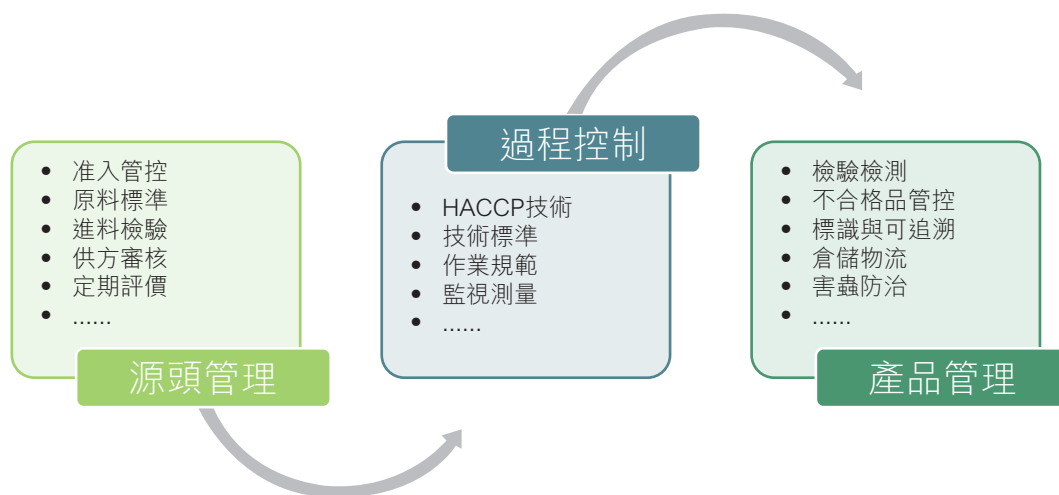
- 准入管控
- 原料標準
- 進料檢驗
- 供方審核
- 定期評價
- ......

源頭管理

過程控制

- HACCP技術
- 技術標準
- 作業規範
- 監視測量
- ......

- 檢驗檢測
- 不合格品管控
- 標識與可追溯
- 倉儲物流
- 害蟲防治
- ......

產品管理